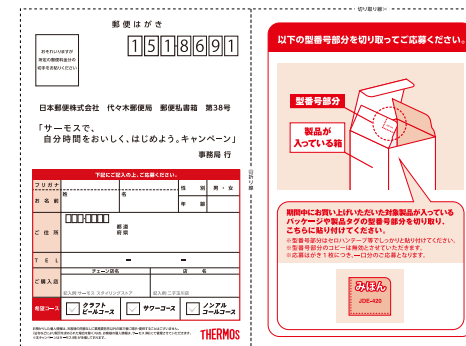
郵便はがき

おそれいりますが 所定の郵便料金の 切手をお貼りください

1518691

日本郵便株式会社 代々木郵便局 郵便私書箱 第38号

「サーモスで、自分時間をおいしく、はじめよう。キャンペーン」
事務局 行

下記にご記入の上、ご応募ください。

| フリガナ | | 性別 | 男・女 |
|---|---|---|---|
| お名前 | 姓 名 | 年齢 | |
| ご住所 | 〒 都道府県 | | |
| TEL | ー ー | | |
| ご購入店 | チェーン店名 | 店名 | |
| | 記入例:サーモス スタイリングストア | 記入例:二子玉川店 | |

希望コース クラフトビールコース サワーコース ノンアルコールコース

THERMOS

切り取り線

以下の型番号部分を切り取ってご応募ください。

型番号部分

製品が入っている箱

期間中にお買い上げいただいた対象製品が入っているパッケージや製品タグの型番号部分を切り取り、こちらに貼り付けてください。

※型番号部分はセロハンテープ等でしっかりと貼り付けてください。
※型番号部分のコピーは無効とさせていただきます。
※応募はがき1枚につき、1口分のご応募となります。

みほん
JDE-420